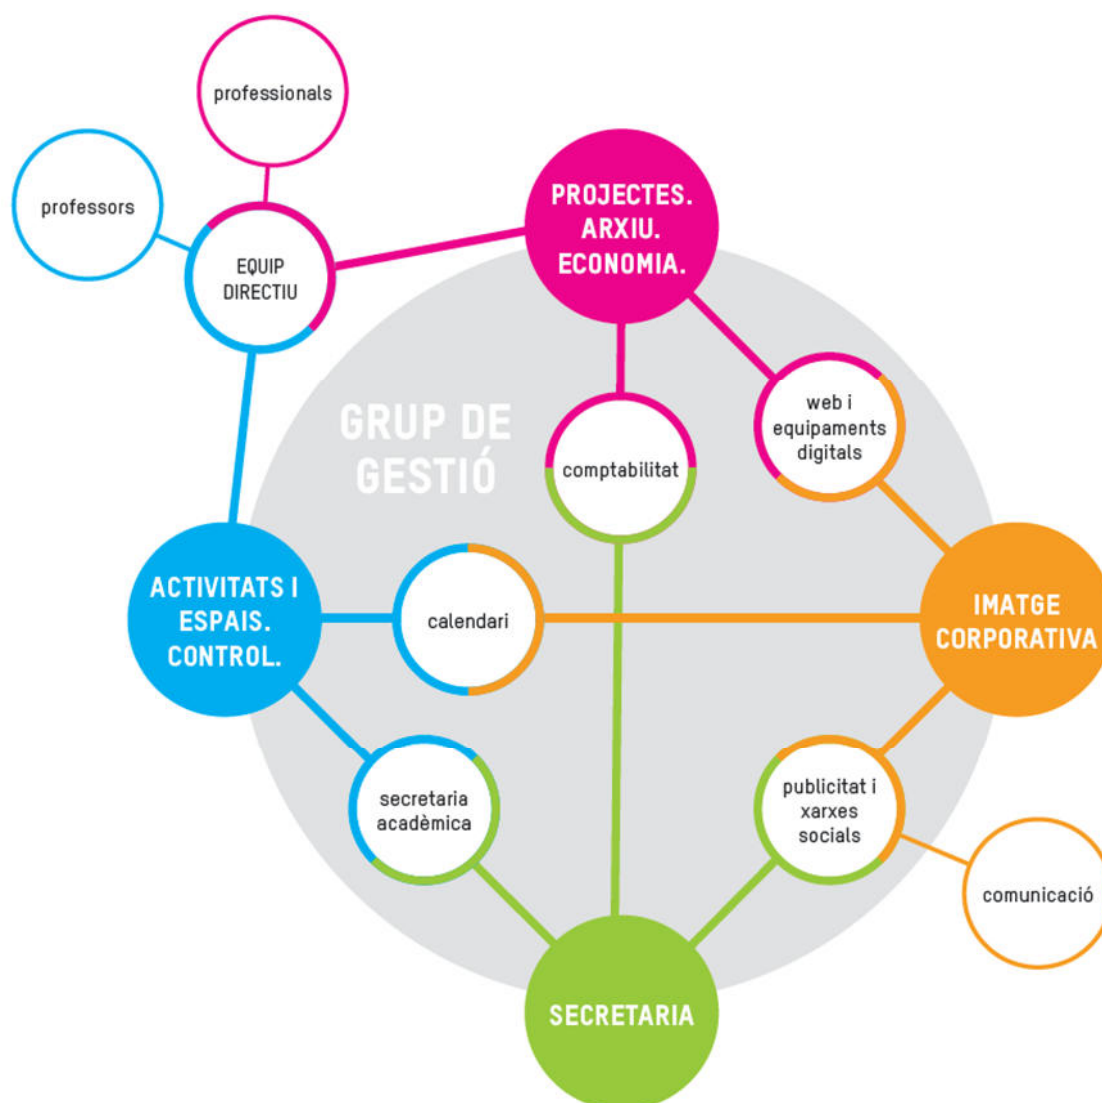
professionals

professors

EQUIP DIRECTIU

PROJECTES. ARXIU. ECONOMIA.

GRUP DE GESTIÓ

comptabilitat

web i equipaments digitals

ACTIVITATS I ESPAIS. CONTROL.

calendari

IMATGE CORPORATIVA

secretaria acadèmica

publicitat i xarxes socials

comunicació

SECRETARIA